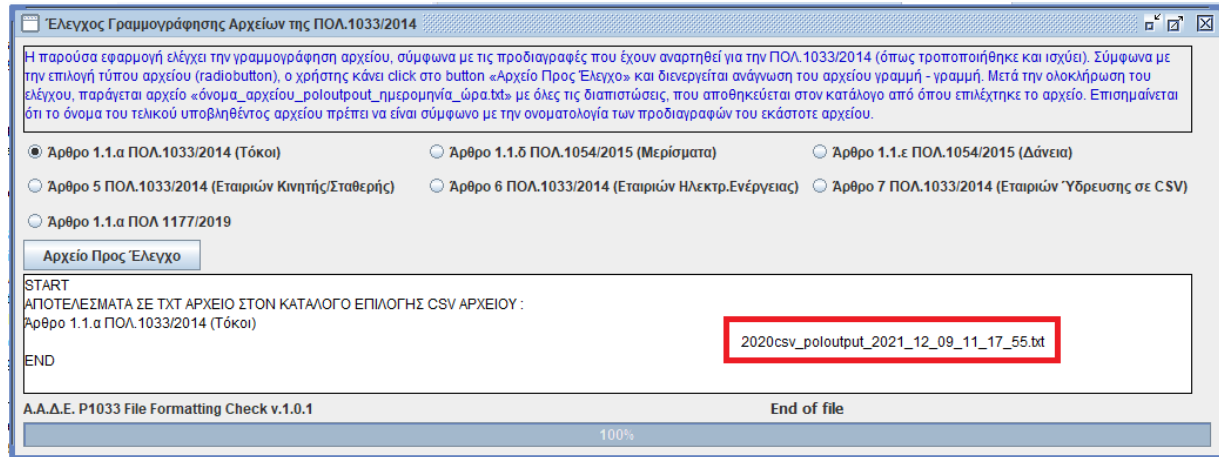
Έλεγχος Γραμμογράφησης Αρχείων της ΠΟΛ.1033/2014

Η παρούσα εφαρμογή ελέγχει την γραμμογράφηση αρχείου, σύμφωνα με τις προδιαγραφές που έχουν αναρτηθεί για την ΠΟΛ.1033/2014 (όπως τροποποιήθηκε και ισχύει). Σύμφωνα με την επιλογή τύπου αρχείου (radiobutton), ο χρήστης κάνει click στο button «Αρχείο Προς Έλεγχο» και διενεργείται ανάγνωση του αρχείου γραμμή - γραμμή. Μετά την ολοκλήρωση του ελέγχου, παράγεται αρχείο «όνομα_αρχείου_poloutpout_ημερομηνία_ώρα.txt» με όλες τις διαπιστώσεις, που αποθηκεύεται στον κατάλογο από όπου επιλέχτηκε το αρχείο. Επισημαίνεται ότι το όνομα του τελικού υποβληθέντος αρχείου πρέπει να είναι σύμφωνο με την ονοματολογία των προδιαγραφών του εκάστοτε αρχείου.

Άρθρο 1.1.α ΠΟΛ.1033/2014 (Τόκοι)
Άρθρο 1.1.δ ΠΟΛ.1054/2015 (Μερίσματα)
Άρθρο 1.1.ε ΠΟΛ.1054/2015 (Δάνεια)
Άρθρο 5 ΠΟΛ.1033/2014 (Εταιριών Κινητής/Σταθερής)
Άρθρο 6 ΠΟΛ.1033/2014 (Εταιριών Ηλεκτρ.Ενέργειας)
Άρθρο 7 ΠΟΛ.1033/2014 (Εταιριών Ύδρευσης σε CSV)
Άρθρο 1.1.α ΠΟΛ 1177/2019

Αρχείο Προς Έλεγχο

START
ΑΠΟΤΕΛΕΣΜΑΤΑ ΣΕ TXT ΑΡΧΕΙΟ ΣΤΟΝ ΚΑΤΑΛΟΓΟ ΕΠΙΛΟΓΗΣ CSV ΑΡΧΕΙΟΥ :
Άρθρο 1.1.α ΠΟΛ.1033/2014 (Τόκοι)
2020csv_poloutput_2021_12_09_11_17_55.txt

END

Α.Α.Δ.Ε. P1033 File Formatting Check v.1.0.1
End of file
100%